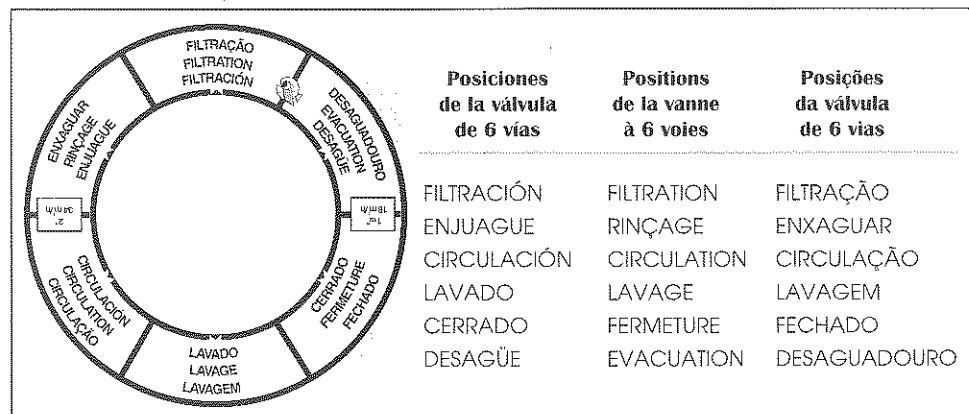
FILTRAÇÃO
FILTRATION
FILTRACIÓN

DESAGUADOURO
EVACUATION
DESAGÜE

1er 18mh

CERRADO
FERMETURE
FECHADO

LAVADO
LAVAGE
LAVAGEM

CIRCULACIÓN
CIRCULATION
CIRCULAÇÃO

2° 3mh

ENXAGUAR
RINÇAGE
ENJUAGUE

| Posiciones de la válvula de 6 vías | Positions de la vanne à 6 voies | Posições da válvula de 6 vias |
|---|---|---|
| FILTRACIÓN | FILTRATION | FILTRAÇÃO |
| ENJUAGUE | RINÇAGE | ENXAGUAR |
| CIRCULACIÓN | CIRCULATION | CIRCULAÇÃO |
| LAVADO | LAVAGE | LAVAGEM |
| CERRADO | FERMETURE | FECHADO |
| DESAGÜE | EVACUATION | DESAGUADOURO |